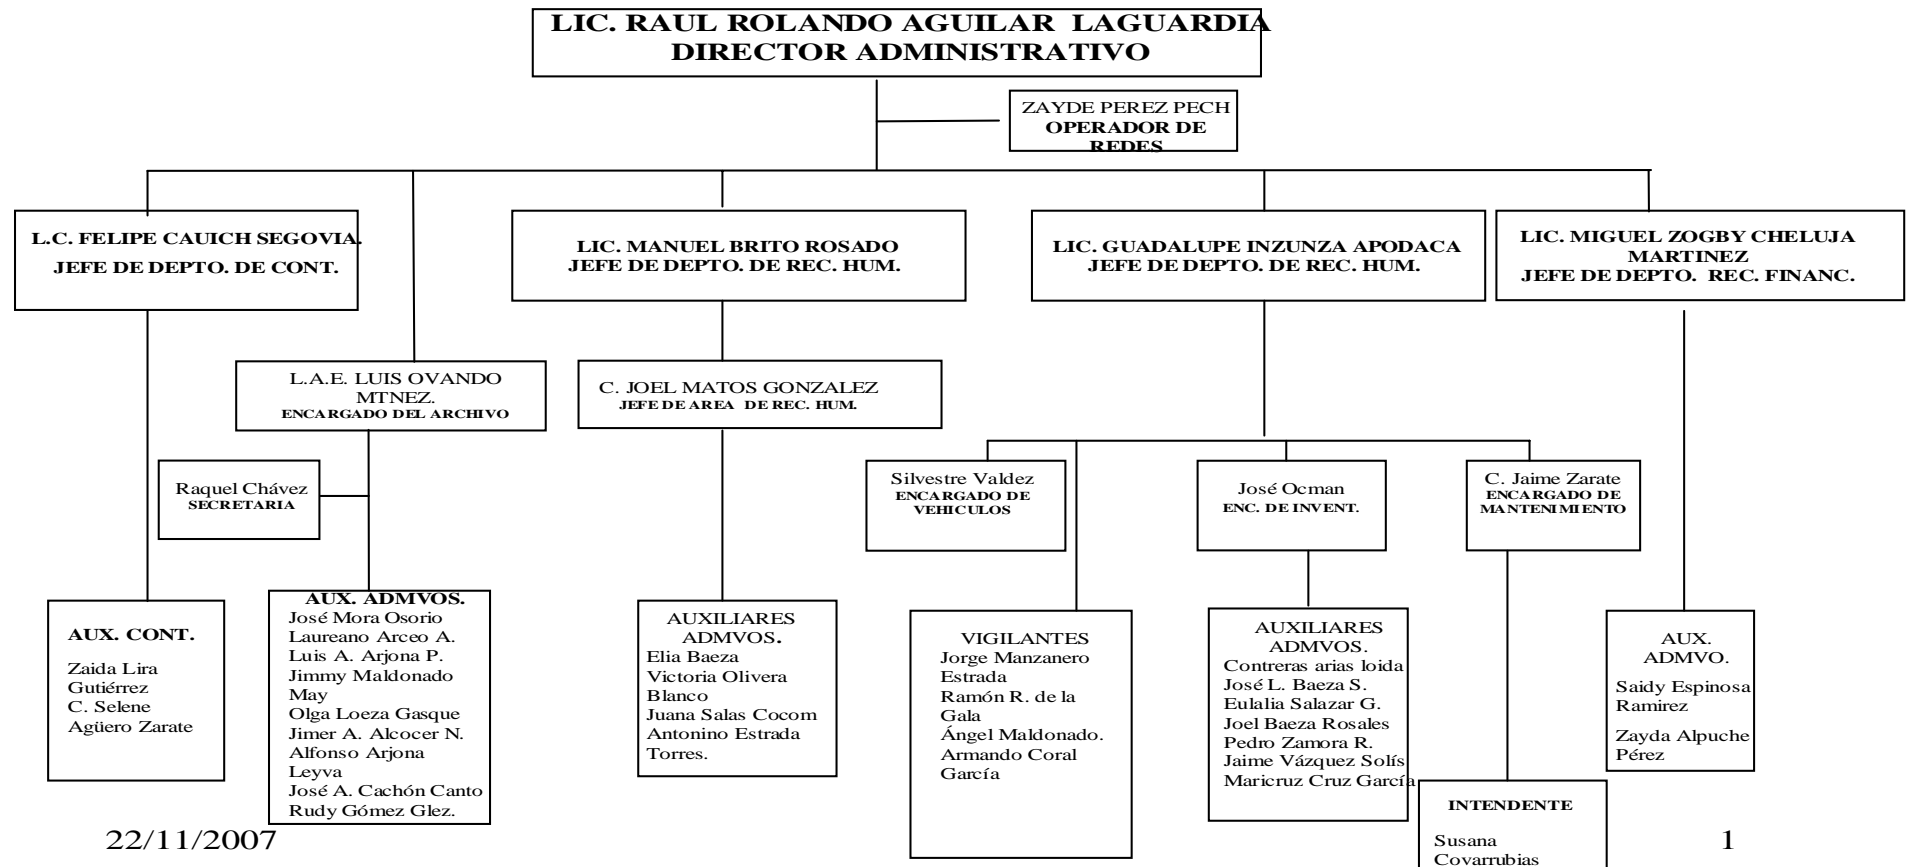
LIC. RAUL ROLANDO AGUILAR LAGUARDIA
DIRECTOR ADMINISTRATIVO

ZAYDE PEREZ PECH
OPERADOR DE REDES

L.C. FELIPE CAUICH SEGOVIA.
JEFE DE DEPTO. DE CONT.

LIC. MANUEL BRITO ROSADO
JEFE DE DEPTO. DE REC. HUM.

LIC. GUADALUPE INZUNZA APODACA
JEFE DE DEPTO. DE REC. HUM.

LIC. MIGUEL ZOGBY CHELUJA MARTINEZ
JEFE DE DEPTO. REC. FINANC.

L.A.E. LUIS OVANDO MTNEZ.
ENCARGADO DEL ARCHIVO

C. JOEL MATOS GONZALEZ
JEFE DE AREA DE REC. HUM.

Raquel Chávez
SECRETARIA

Silvestre Valdez
ENCARGADO DE VEHICULOS

José Ocman
ENC. DE INVENT.

C. Jaime Zarate
ENCARGADO DE MANTENIMIENTO

AUX. CONT.
Zaida Lira Gutiérrez
C. Selene Agüero Zarate

AUX. ADMVOS.
José Mora Osorio
Laureano Arceo A.
Luis A. Arjona P.
Jimmy Maldonado May
Olga Loeza Gasque
Jimer A. Alcocer N.
Alfonso Arjona Leyva
José A. Cachón Canto
Rudy Gómez Glez.

AUXILIARES ADMVOS.
Elia Baeza
Victoria Olivera Blanco
Juana Salas Cocom
Antonino Estrada Torres.

VIGILANTES
Jorge Manzanero Estrada
Ramón R. de la Gala
Ángel Maldonado.
Armando Coral García

AUXILIARES ADMVOS.
Contreras arias loida
José L. Baeza S.
Eulalia Salazar G.
Joel Baeza Rosales
Pedro Zamora R.
Jaime Vázquez Solís
Maricruz Cruz García

INTENDENTE
Susana Covarrubias

AUX. ADMVO.
Saidy Espinosa Ramirez
Zayda Alpuche Pérez

22/11/2007

1